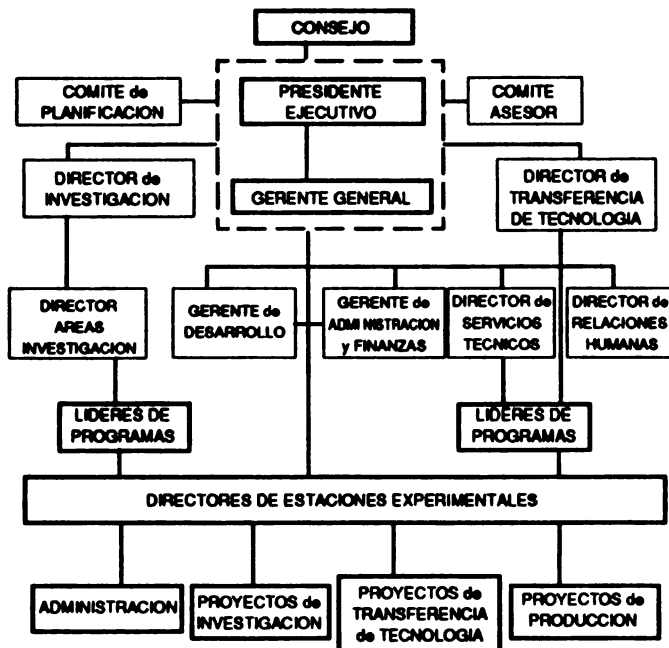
CONSEJO

COMITE de PLANIFICACION

PRESIDENTE EJECUTIVO

COMITE ASESOR

DIRECTOR de INVESTIGACION

GERENTE GENERAL

DIRECTOR de TRANSFERENCIA DE TECNOLOGIA

DIRECTOR AREAS INVESTIGACION

GERENTE de DESARROLLO

GERENTE de ADMINISTRACION y FINANZAS

DIRECTOR de SERVICIOS TECNICOS

DIRECTOR de RELACIONES HUMANAS

LIDERES DE PROGRAMAS

LIDERES DE PROGRAMAS

DIRECTORES DE ESTACIONES EXPERIMENTALES

ADMINISTRACION

PROYECTOS de INVESTIGACION

PROYECTOS de TRANSFERENCIA de TECNOLOGIA

PROYECTOS de PRODUCCION